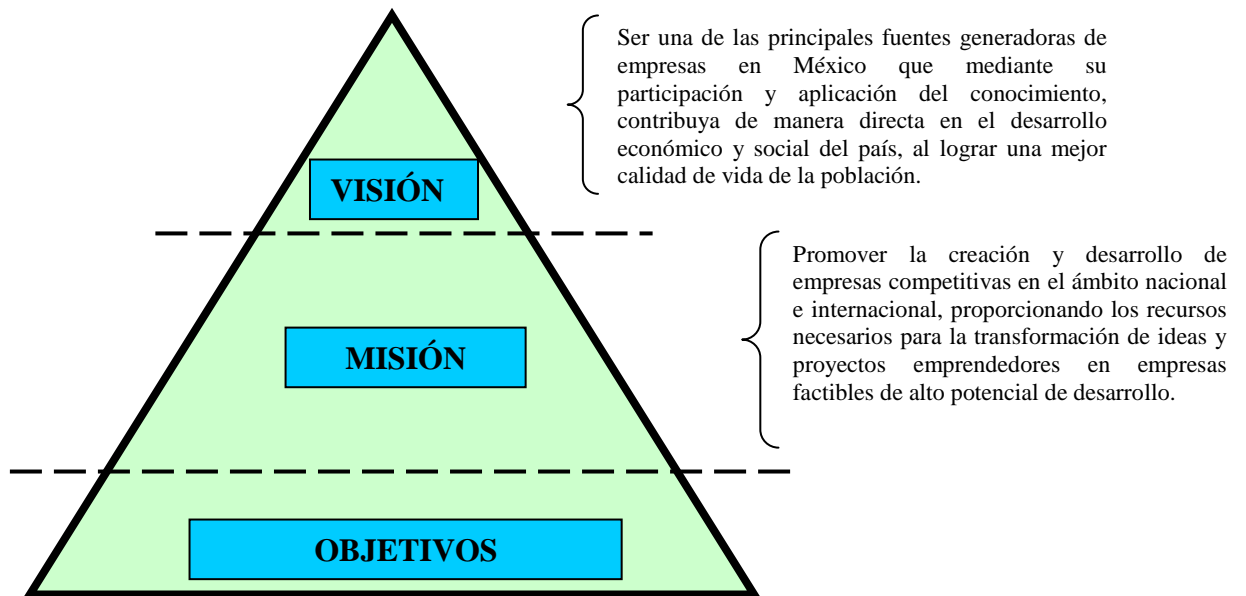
Ser una de las principales fuentes generadoras de empresas en México que mediante su participación y aplicación del conocimiento, contribuya de manera directa en el desarrollo económico y social del país, al lograr una mejor calidad de vida de la población.

VISIÓN

Promover la creación y desarrollo de empresas competitivas en el ámbito nacional e internacional, proporcionando los recursos necesarios para la transformación de ideas y proyectos emprendedores en empresas factibles de alto potencial de desarrollo.

MISIÓN

OBJETIVOS